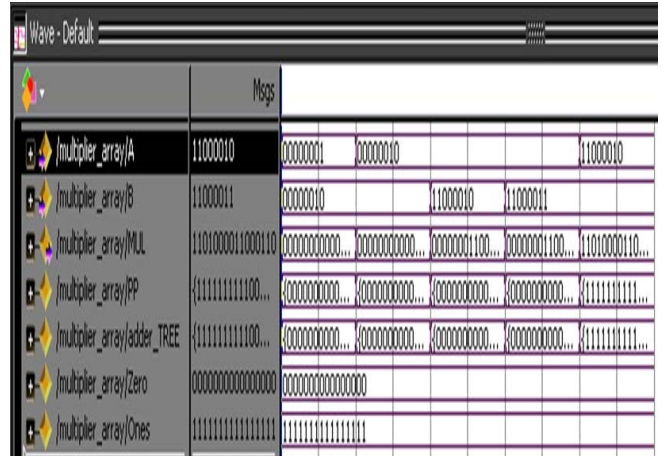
Wave - Default

Msgs

/multiplier_array/A 11000010 00000001 00000010 11000010
/multiplier_array/B 11000011 00000010 11000010 11000011
/multiplier_array/MUL 1101000011000110 0000000000... 0000000000... 0000001100... 0000001100... 1101000110...
/multiplier_array/PP {11111111100... {0000000000... {0000000000... {0000000000... {0000000000... {111111111...
/multiplier_array/adder_TREE {11111111100... {0000000000... {0000000000... {0000000000... {0000000000... {111111111...
/multiplier_array/Zero 0000000000000000 0000000000000000
/multiplier_array/Ones 1111111111111111 1111111111111111